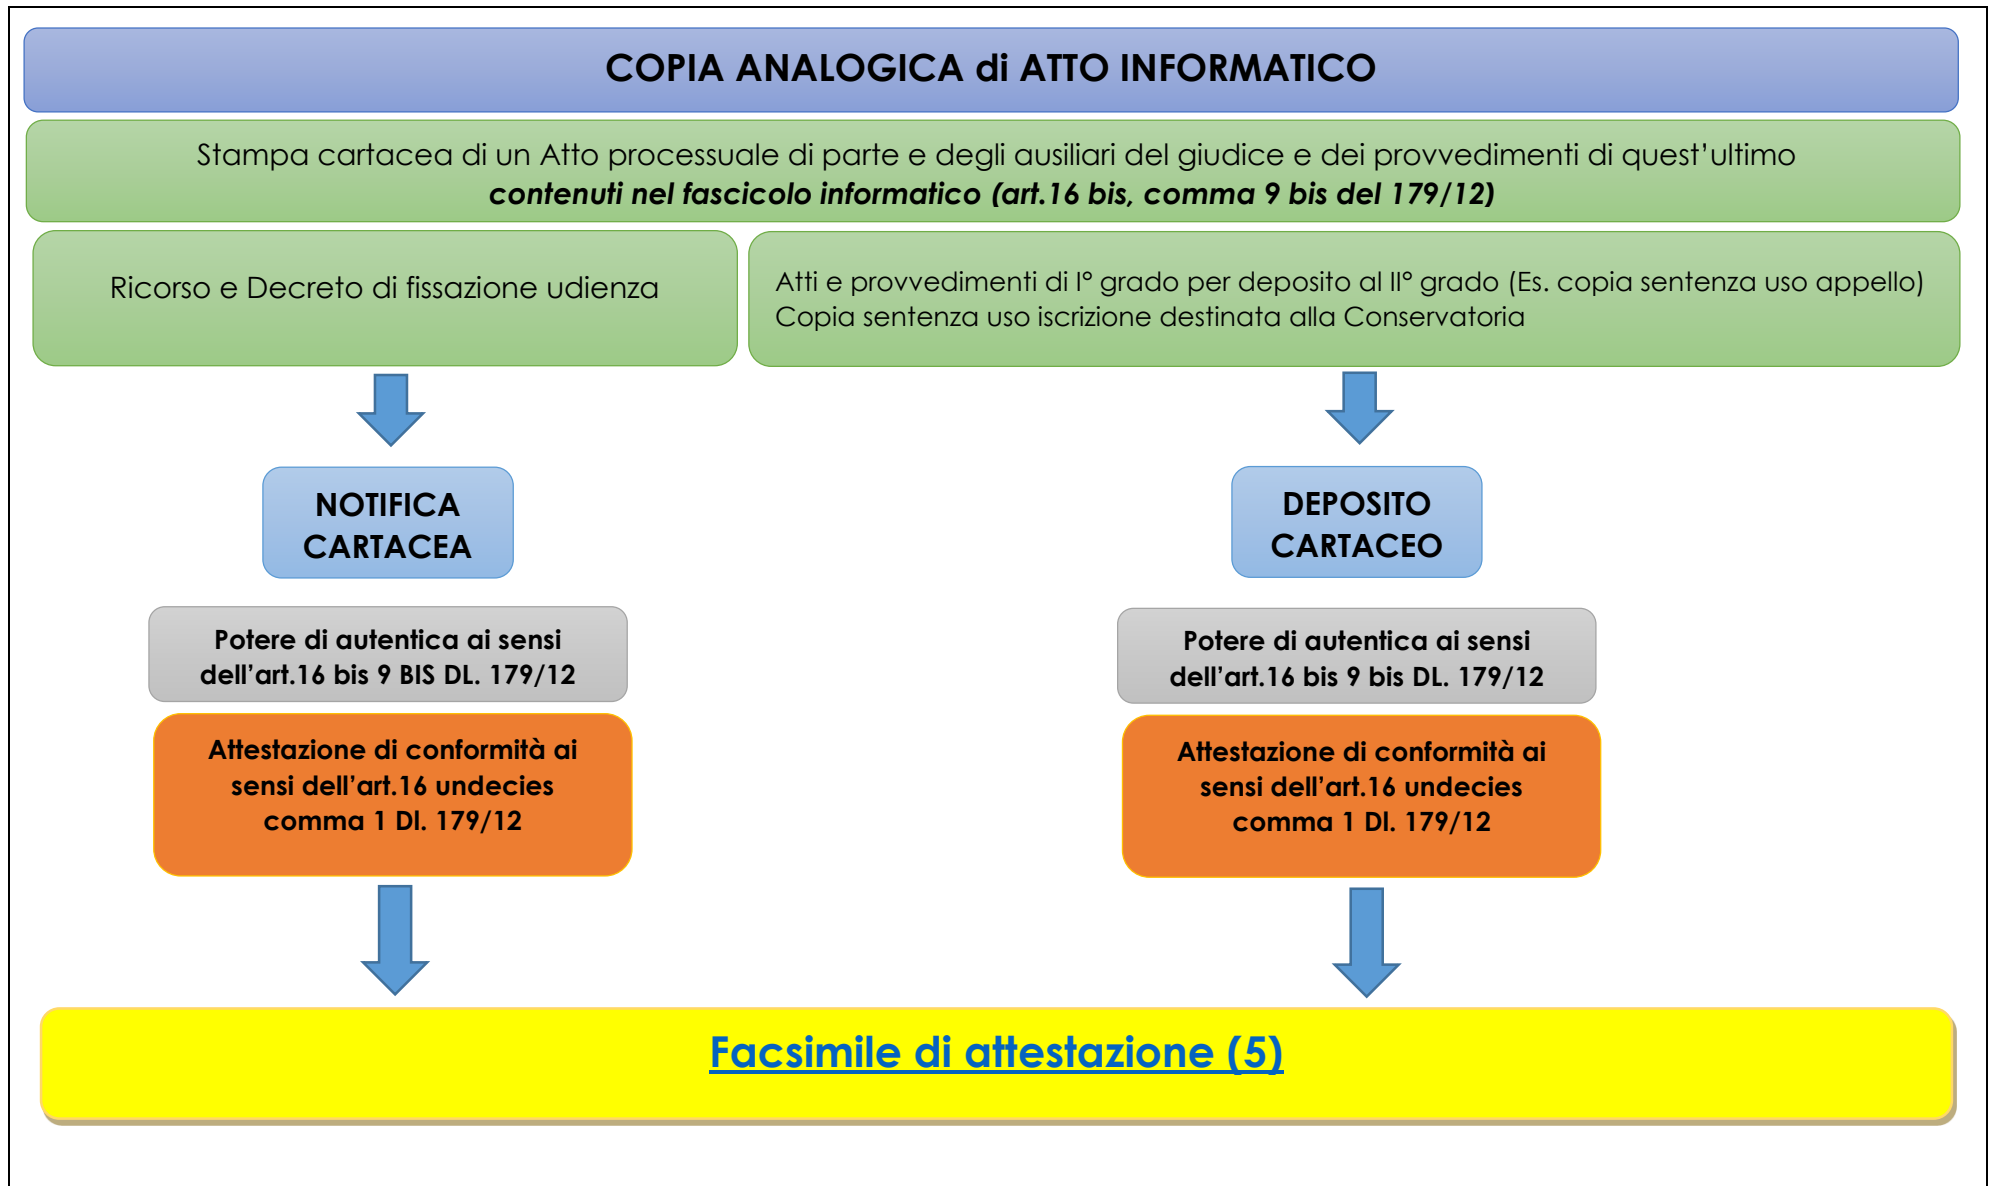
COPIA ANALOGICA di ATTO INFORMATICO

Stampa cartacea di un Atto processuale di parte e degli ausiliari del giudice e dei provvedimenti di quest'ultimo
***contenuti nel fascicolo informatico (art.16 bis, comma 9 bis del 179/12)***

Ricorso e Decreto di fissazione udienza

Atti e provvedimenti di I° grado per deposito al II° grado (Es. copia sentenza uso appello)
Copia sentenza uso iscrizione destinata alla Conservatoria

NOTIFICA CARTACEA

Potere di autentica ai sensi dell'art.16 bis 9 BIS DL. 179/12

Attestazione di conformità ai sensi dell'art.16 undecies comma 1 Dl. 179/12

DEPOSITO CARTACEO

Potere di autentica ai sensi dell'art.16 bis 9 bis DL. 179/12

Attestazione di conformità ai sensi dell'art.16 undecies comma 1 Dl. 179/12

Facsimile di attestazione (5)